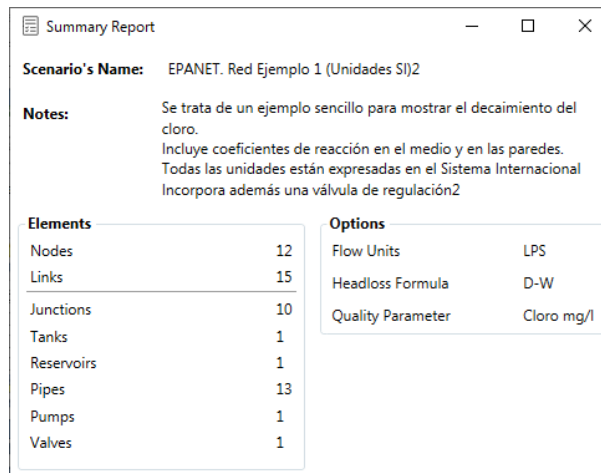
Summary Report

Scenario's Name: EPANET. Red Ejemplo 1 (Unidades SI)2

Notes: Se trata de un ejemplo sencillo para mostrar el decaimiento del cloro.
Incluye coeficientes de reacción en el medio y en las paredes.
Todas las unidades están expresadas en el Sistema Internacional
Incorpora además una válvula de regulación2

Elements

| | |
|---|---|
| Nodes | 12 |
| Links | 15 |
| Junctions | 10 |
| Tanks | 1 |
| Reservoirs | 1 |
| Pipes | 13 |
| Pumps | 1 |
| Valves | 1 |

Options

| | |
|---|---|
| Flow Units | LPS |
| Headloss Formula | D-W |
| Quality Parameter | Cloro mg/l |